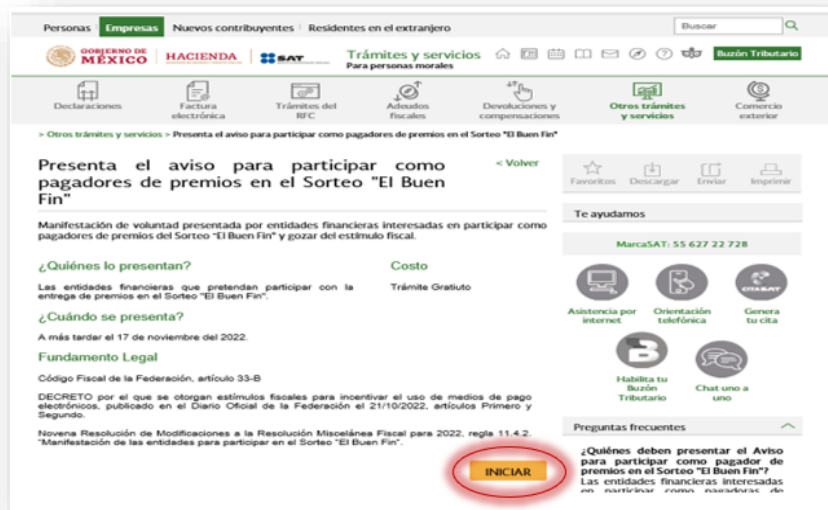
Personas | Empresas | Nuevos contribuyentes | Residentes en el extranjero

Buscar

GOBIERNO DE MÉXICO | HACIENDA | SAT

Trámites y servicios
Para personas morales

Buzón Tributario

Declaraciones | Factura electrónica | Trámites del RFC | Adeudos fiscales | Devoluciones y compensaciones | Otros trámites y servicios | Comercio exterior

> Otros trámites y servicios > Presenta el aviso para participar como pagadores de premios en el Sorteo "El Buen Fin"

Presenta el aviso para participar como pagadores de premios en el Sorteo "El Buen Fin"

< Volver

Manifestación de voluntad presentada por entidades financieras interesadas en participar como pagadores de premios del Sorteo "El Buen Fin" y gozar del estímulo fiscal.

¿Quiénes lo presentan?

Las entidades financieras que pretendan participar con la entrega de premios en el Sorteo "El Buen Fin".

Costo

Trámite Gratuito

¿Cuándo se presenta?

A más tardar el 17 de noviembre del 2022.

Fundamento Legal

Código Fiscal de la Federación, artículo 33-B

DECRETO por el que se otorgan estímulos fiscales para incentivar el uso de medios de pago electrónicos, publicado en el Diario Oficial de la Federación el 21/10/2022, artículos Primero y Segundo.

Novena Resolución de Modificaciones a la Resolución Miscelánea Fiscal para 2022, regla 11.4.2. "Manifestación de las entidades para participar en el Sorteo "El Buen Fin".

INICIAR

Favoritos | Descargar | Enviar | Imprimir

Te ayudamos

MarcaSAT: 55 627 22 728

Asistencia por internet | Orientación telefónica | Genera tu cita

Habilita tu Buzón Tributario | Chat uno a uno

Preguntas frecuentes

¿Quiénes deben presentar el Aviso para participar como pagador de premios en el Sorteo "El Buen Fin"?
Las entidades financieras interesadas en participar como pagadoras de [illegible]